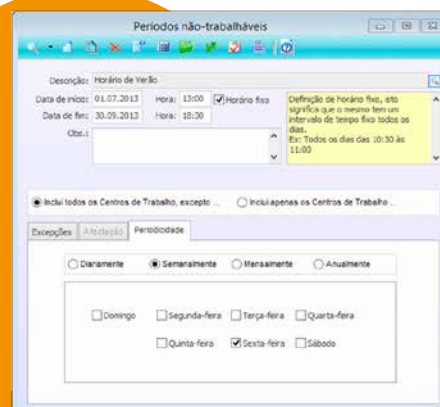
Períodos não-trabalháveis

Descrição: Horário de Verão

Data de início: 01.07.2013 Hora: 13:00 Horário fixo

Data de fim: 30.09.2013 Hora: 18:30

Obs.:

Definição de horário fixo, isto significa que o mesmo tem um intervalo de tempo fixo todos os dias.
Ex: Todos os dias das 10:30 às 11:00

Inclui todos os Centros de Trabalho, excepto ...

Inclui apenas os Centros de Trabalho ...

Excepções Afectação Periodicidade

Diariamente Semanalmente Mensalmente Anualmente

Domingo Segunda-feira Terça-feira Quarta-feira

Quinta-feira Sexta-feira Sábado